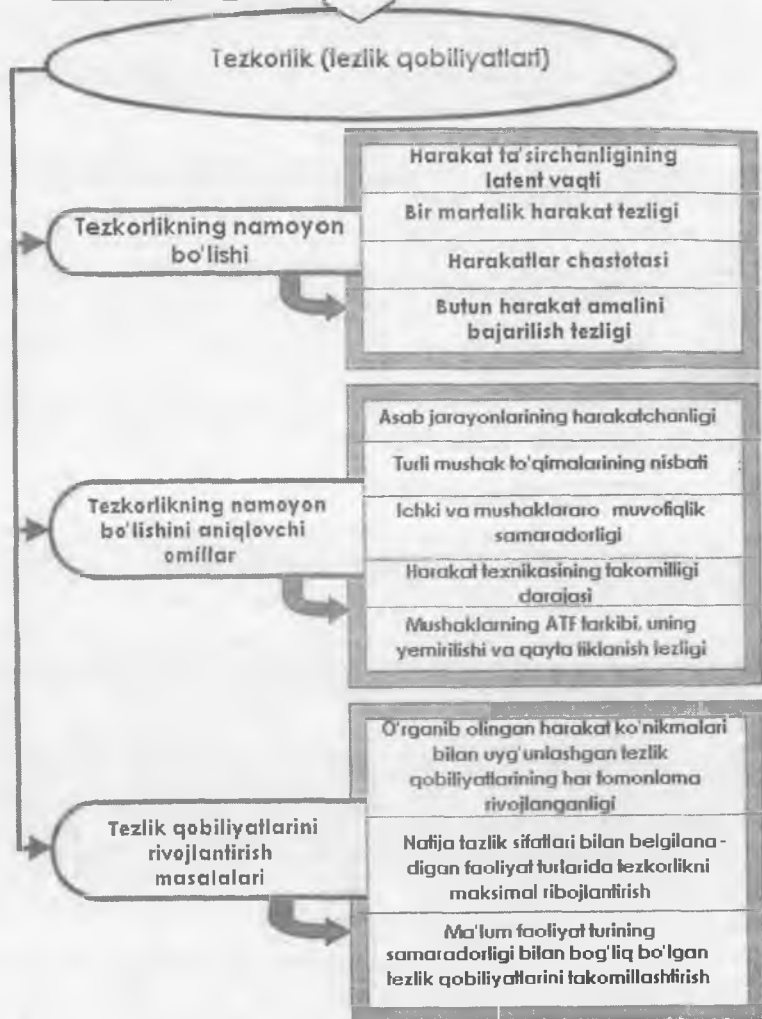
Tezkorlik (tezlik qobiliyatlari)

Tezkorlikning namoyon bo'lishi

Harakat ta'sirchanligining latent vaqti

Bir martalik harakat tezligi

Harakatlar chastotasi

Butun harakat amalini bajarilish tezligi

Tezkorlikning namoyon bo'lishini aniqlovchi omillar

Asab jarayonlarining harakatchanligi

Turli mushak to'qimalarining nisbati

Ichki va mushaklararo muvofiqlik samaradorligi

Harakat texnikasining takomilligi darajasi

Mushaklarning ATF tarkibi, uning yemirilishi va qayta tiklanish tezligi

Tezlik qobiliyatlarini rivojlantirish masalalari

O'rganib olingan harakat ko'nikmalari bilan uyg'unlashgan tezlik qobiliyatlarining har tomonlama rivojlanganligi

Natija tazlik sifatlari bilan belgilana - digan faoliyat turlarida tezkorlikni maksimal ribojlantirish

Ma'lum faoliyat turining samaradorligi bilan bog'liq bo'lgan tezlik qobiliyatlarini takomillashtirish